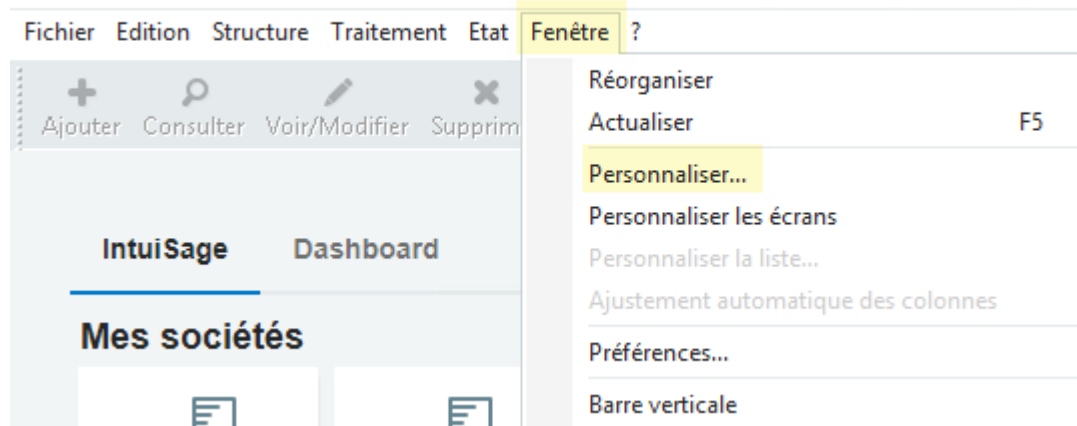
Fichier Edition Structure Traitement Etat Fenêtre ?

Ajouter Consulter Voir/Modifier Supprim

IntuiSage Dashboard

Mes sociétés

Réorganiser
Actualiser F5
Personnaliser...
Personnaliser les écrans
Personnaliser la liste...
Ajustement automatique des colonnes
Préférences...
Barre verticale